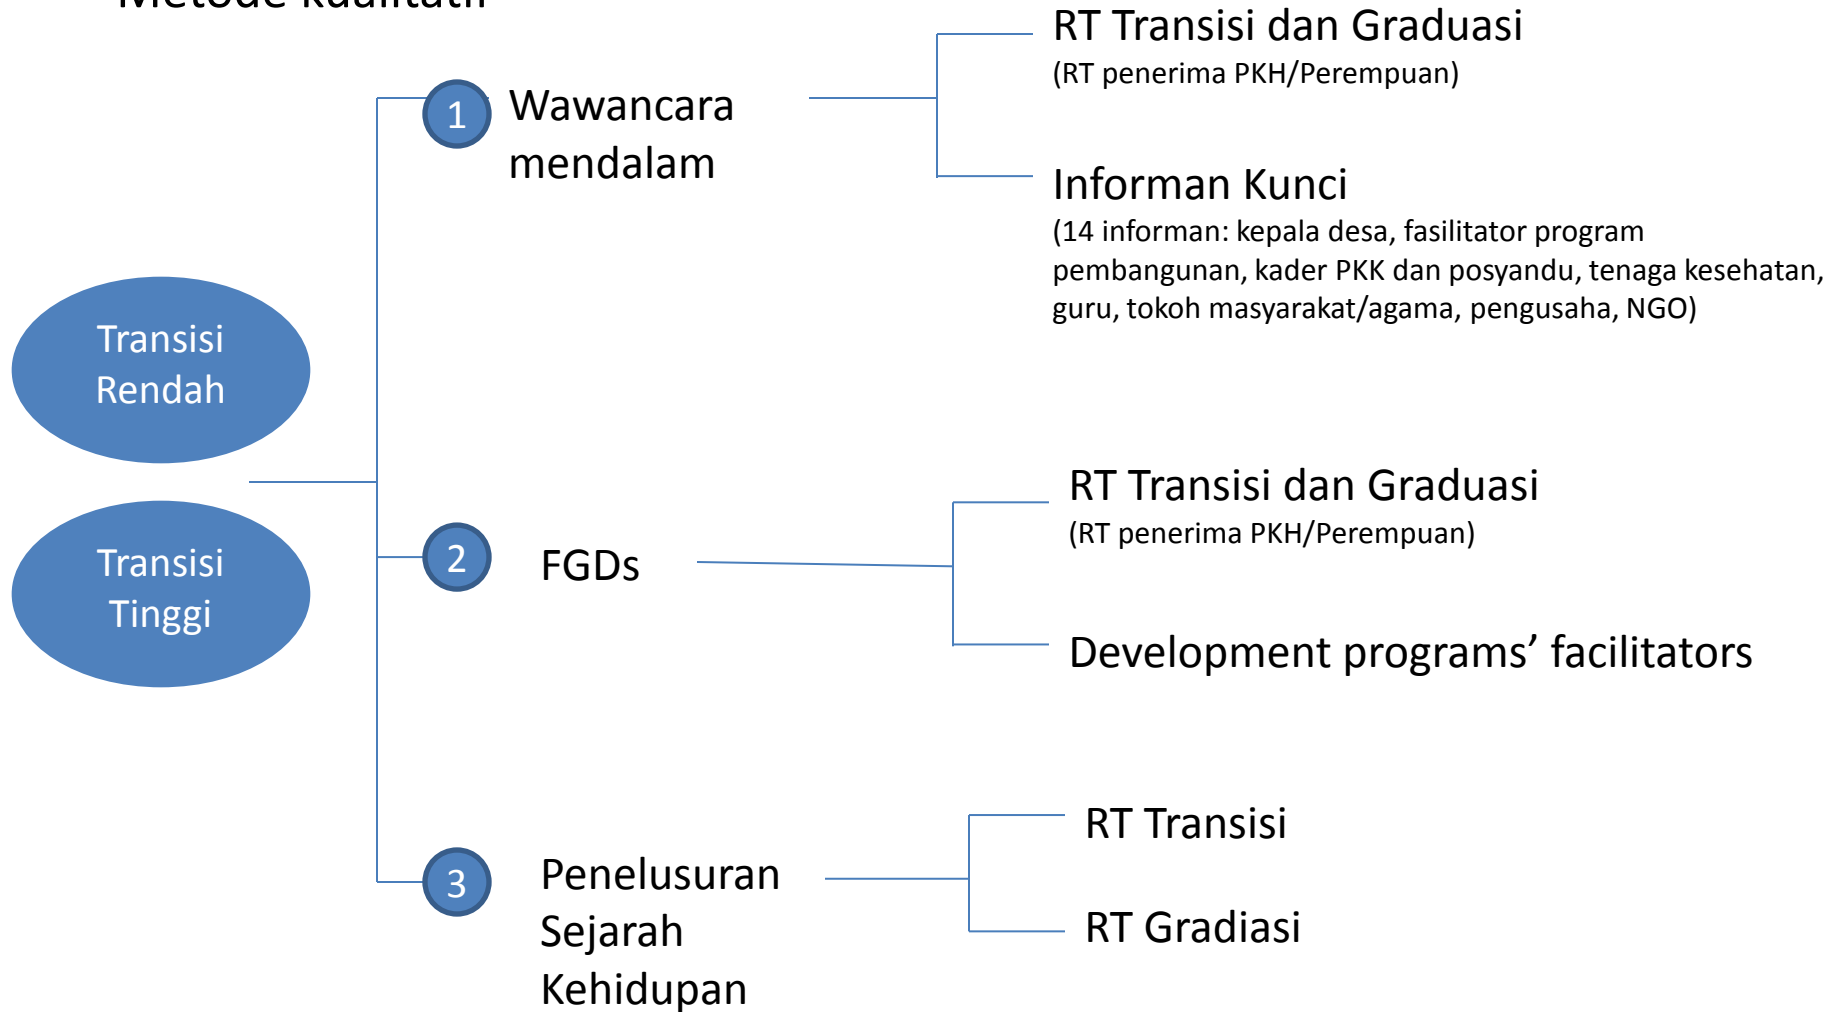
Metode Kualitatif

Transisi Rendah

Transisi Tinggi

1 Wawancara mendalam

RT Transisi dan Graduasi
(RT penerima PKH/Perempuan)

Informan Kunci
(14 informan: kepala desa, fasilitator program pembangunan, kader PKK dan posyandu, tenaga kesehatan, guru, tokoh masyarakat/agama, pengusaha, NGO)

2 FGDs

RT Transisi dan Graduasi
(RT penerima PKH/Perempuan)

Development programs' facilitators

3 Penelusuran Sejarah Kehidupan

RT Transisi

RT Gradiasi